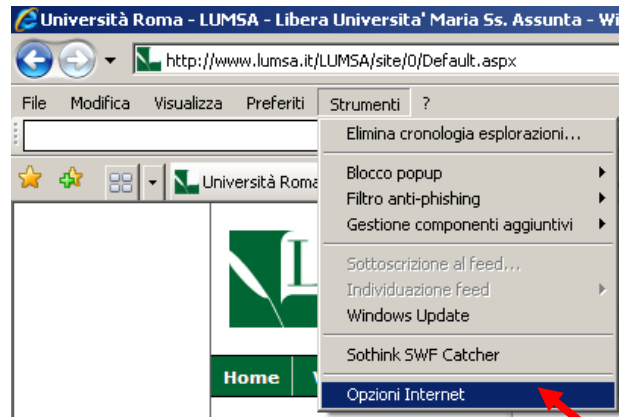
Università Roma - LUMSA - Libera Università' Maria Ss. Assunta - Wi

http://www.lumsa.it/LUMSA/site/0/Default.aspx

File Modifica Visualizza Preferiti Strumenti ?

Università Roma

Elimina cronologia esplorazioni...

Blocco popup

Filtro anti-phishing

Gestione componenti aggiuntivi

Sottoscrizione al feed...

Individuazione feed

Windows Update

Sothink SWF Catcher

Opzioni Internet

Home